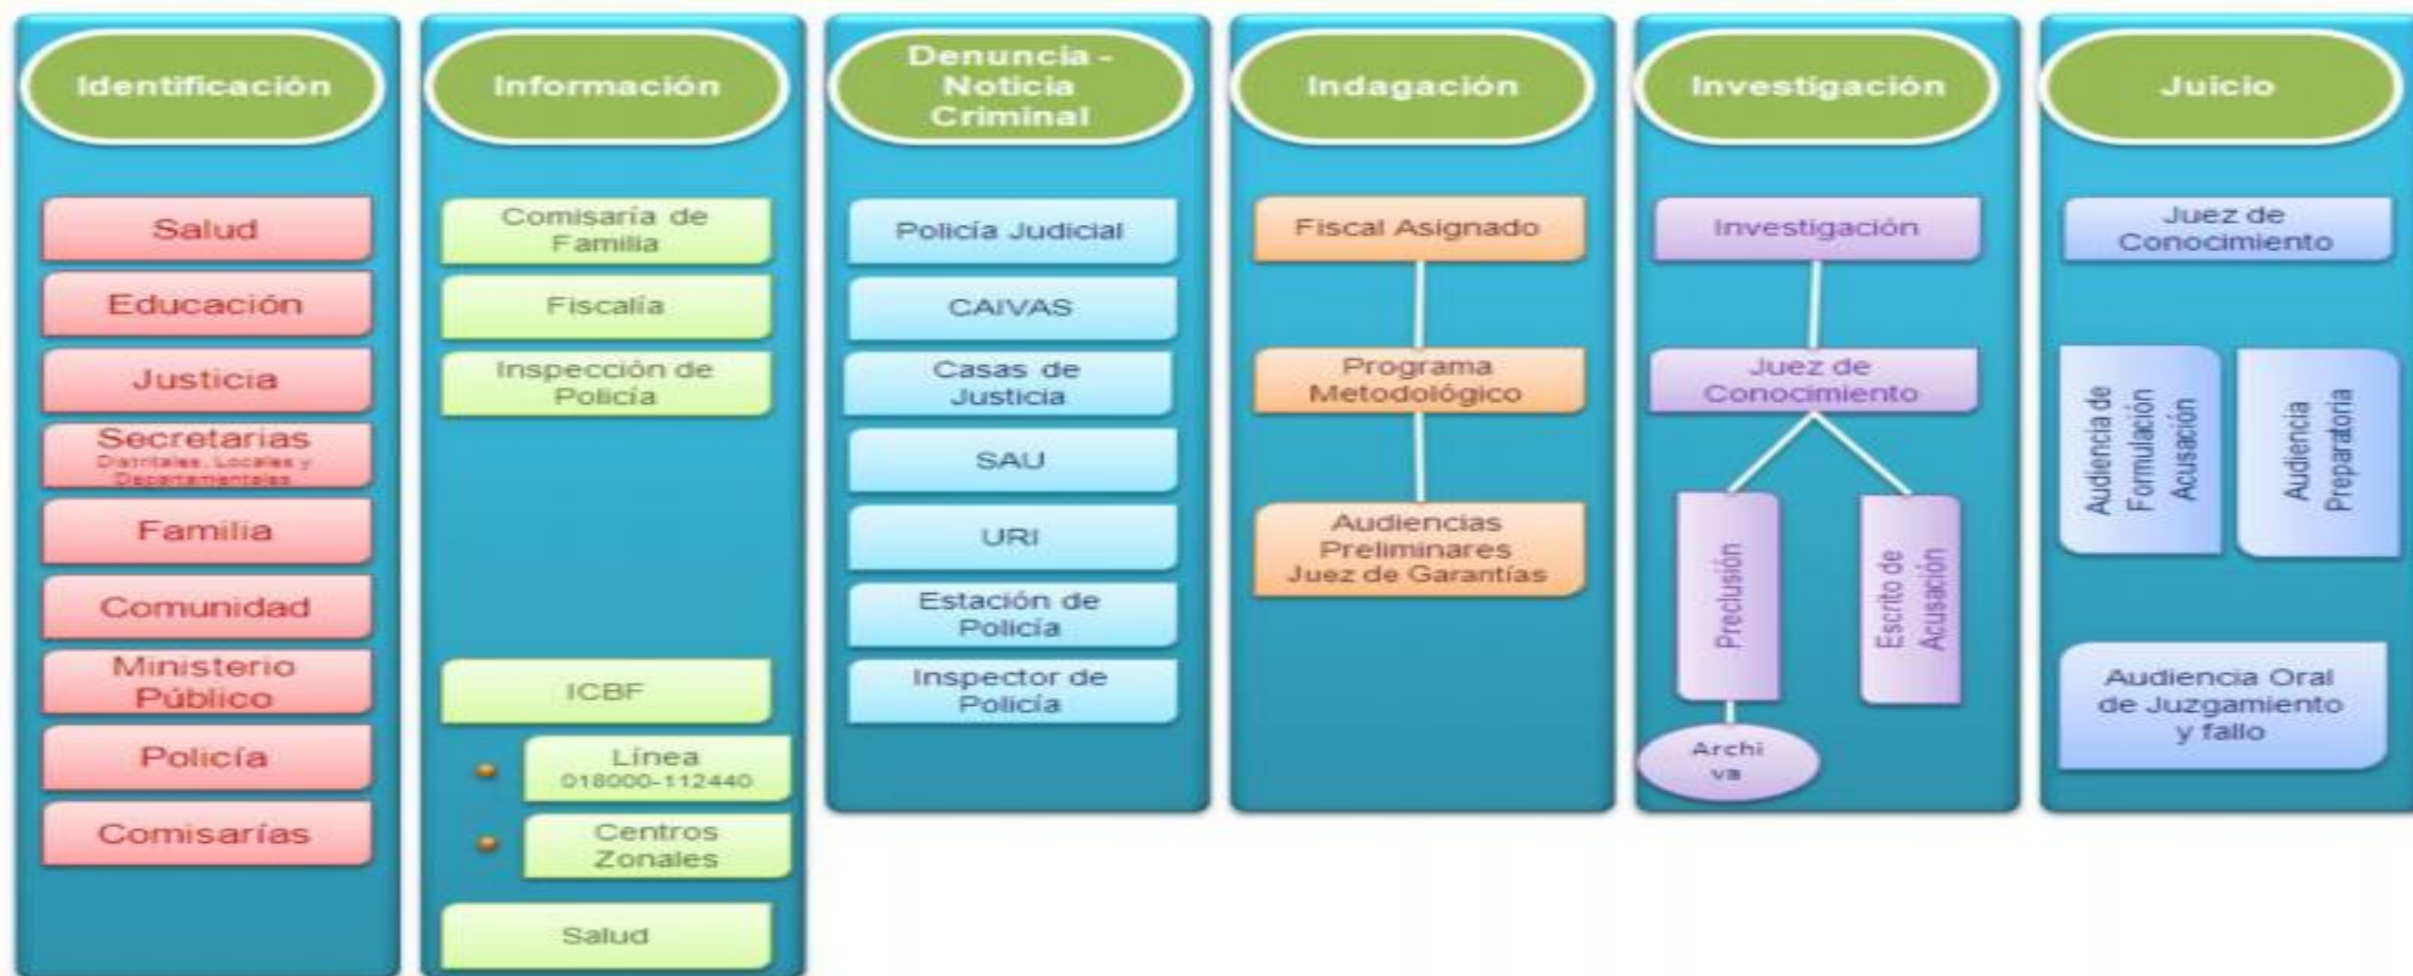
Identificación

Salud

Educación

Justicia

Secretarias
Distritales, Locales y Departamentales

Familia

Comunidad

Ministerio Público

Policía

Comisarías

Información

Comisaría de Familia

Fiscalía

Inspección de Policía

ICBF

Línea
018000-112440

Centros Zonales

Salud

Denuncia - Noticia Criminal

Policía Judicial

CAIVAS

Casas de Justicia

SAU

URI

Estación de Policía

Inspector de Policía

Indagación

Fiscal Asignado

Programa Metodológico

Audiencias Preliminares Juez de Garantías

Investigación

Investigación

Juez de Conocimiento

Preclusión

Escrito de Acusación

Archi va

Juicio

Juez de Conocimiento

Audiencia de Formulación Acusación

Audiencia Preparatoria

Audiencia Oral de Juzgamiento y fallo